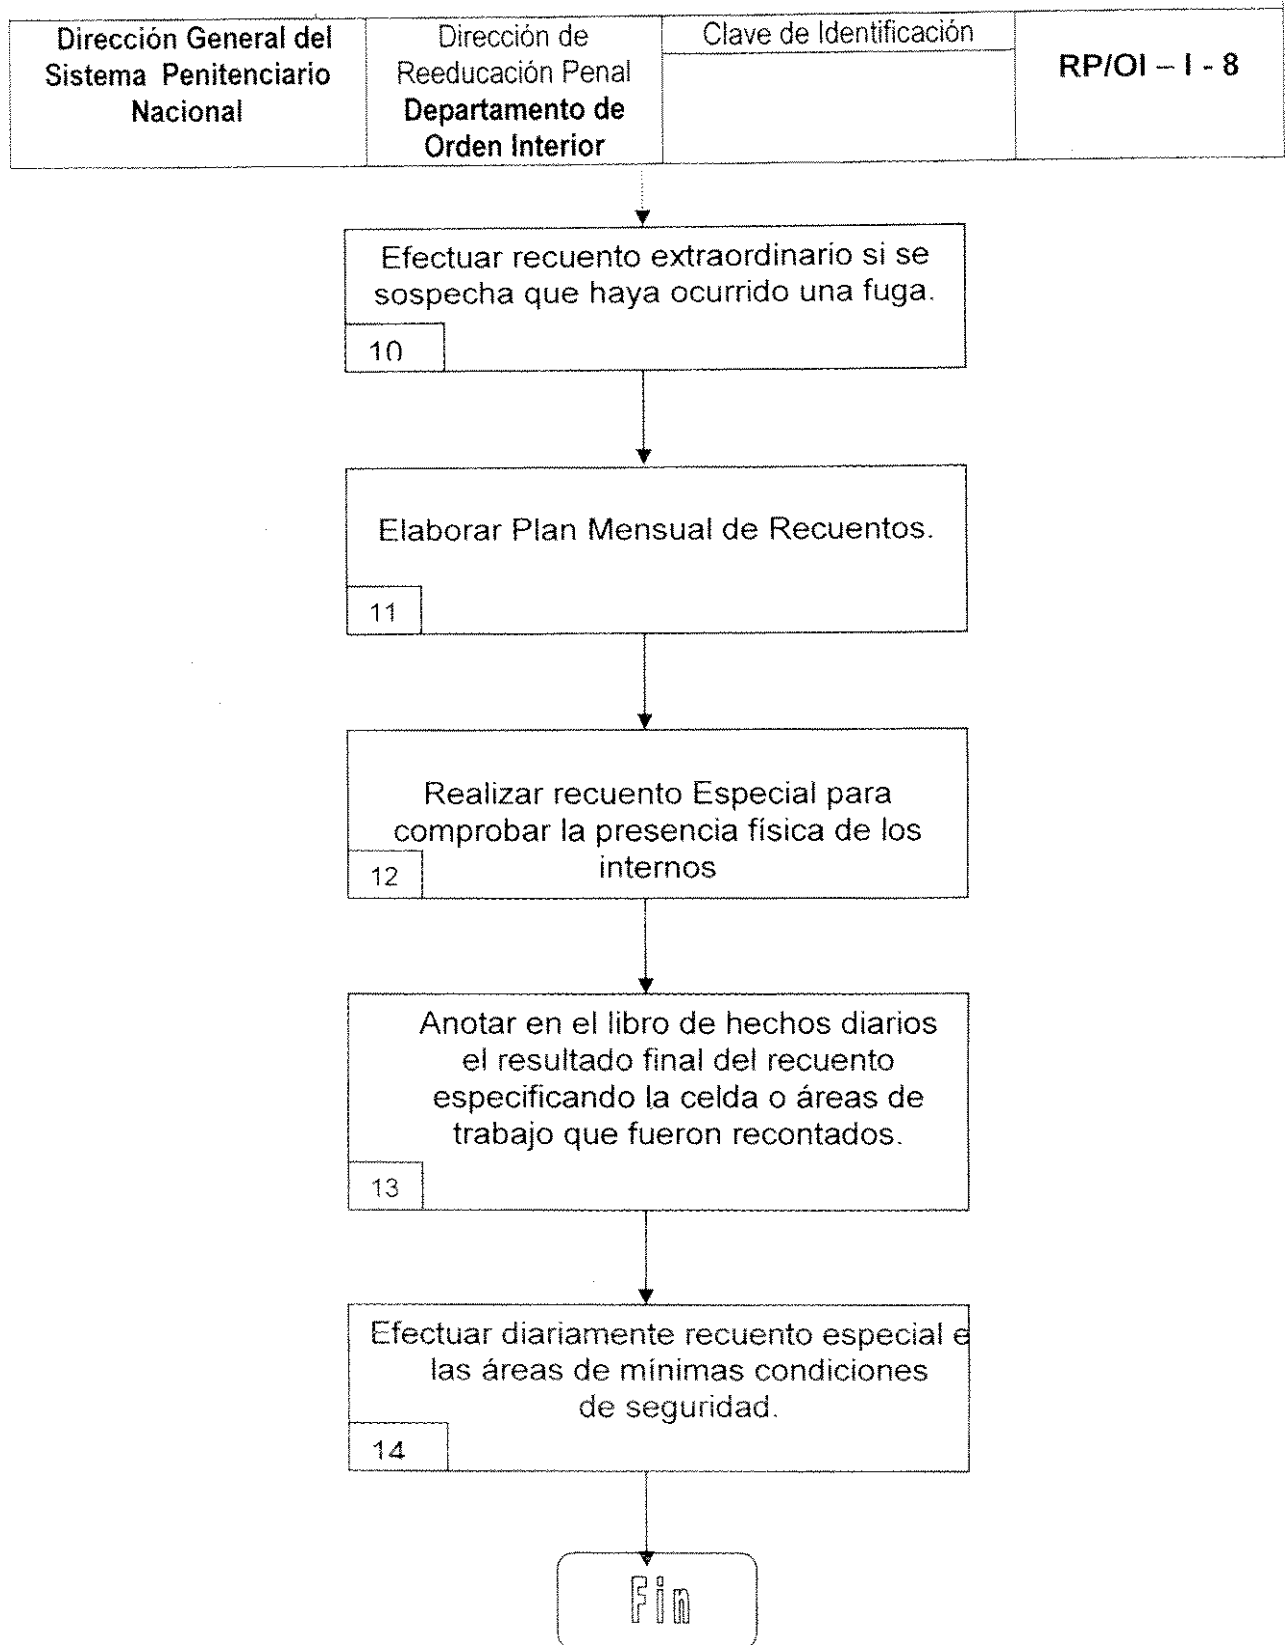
| Dirección General del Sistema Penitenciario Nacional | Dirección de Reeducación Penal **Departamento de Orden Interior** | Clave de Identificación | RP/OI – I - 8 |
|---|---|---|---|

Efectuar recuento extraordinario si se sospecha que haya ocurrido una fuga.

10

Elaborar Plan Mensual de Recuentos.

11

Realizar recuento Especial para comprobar la presencia física de los internos

12

Anotar en el libro de hechos diarios el resultado final del recuento especificando la celda o áreas de trabajo que fueron recontados.

13

Efectuar diariamente recuento especial e las áreas de mínimas condiciones de seguridad.

14

Fin